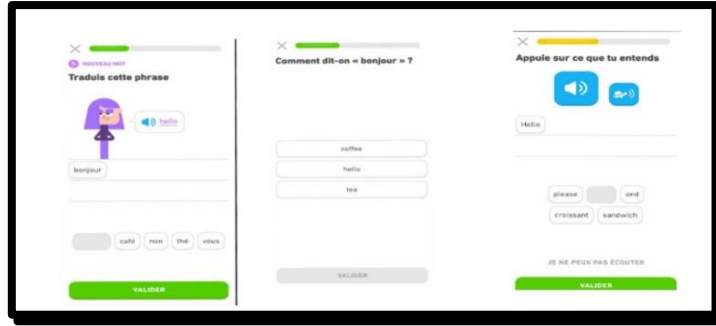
NOUVEAU MOT

Traduis cette phrase

hello

bonjour

café non thé vous

VALIDER

Comment dit-on « bonjour » ?

coffee

hello

tea

VALIDER

Appule sur ce que tu entends

Hello

please and

croissant sandwich

JE NE PEUX PAS ÉCOUTER

VALIDER